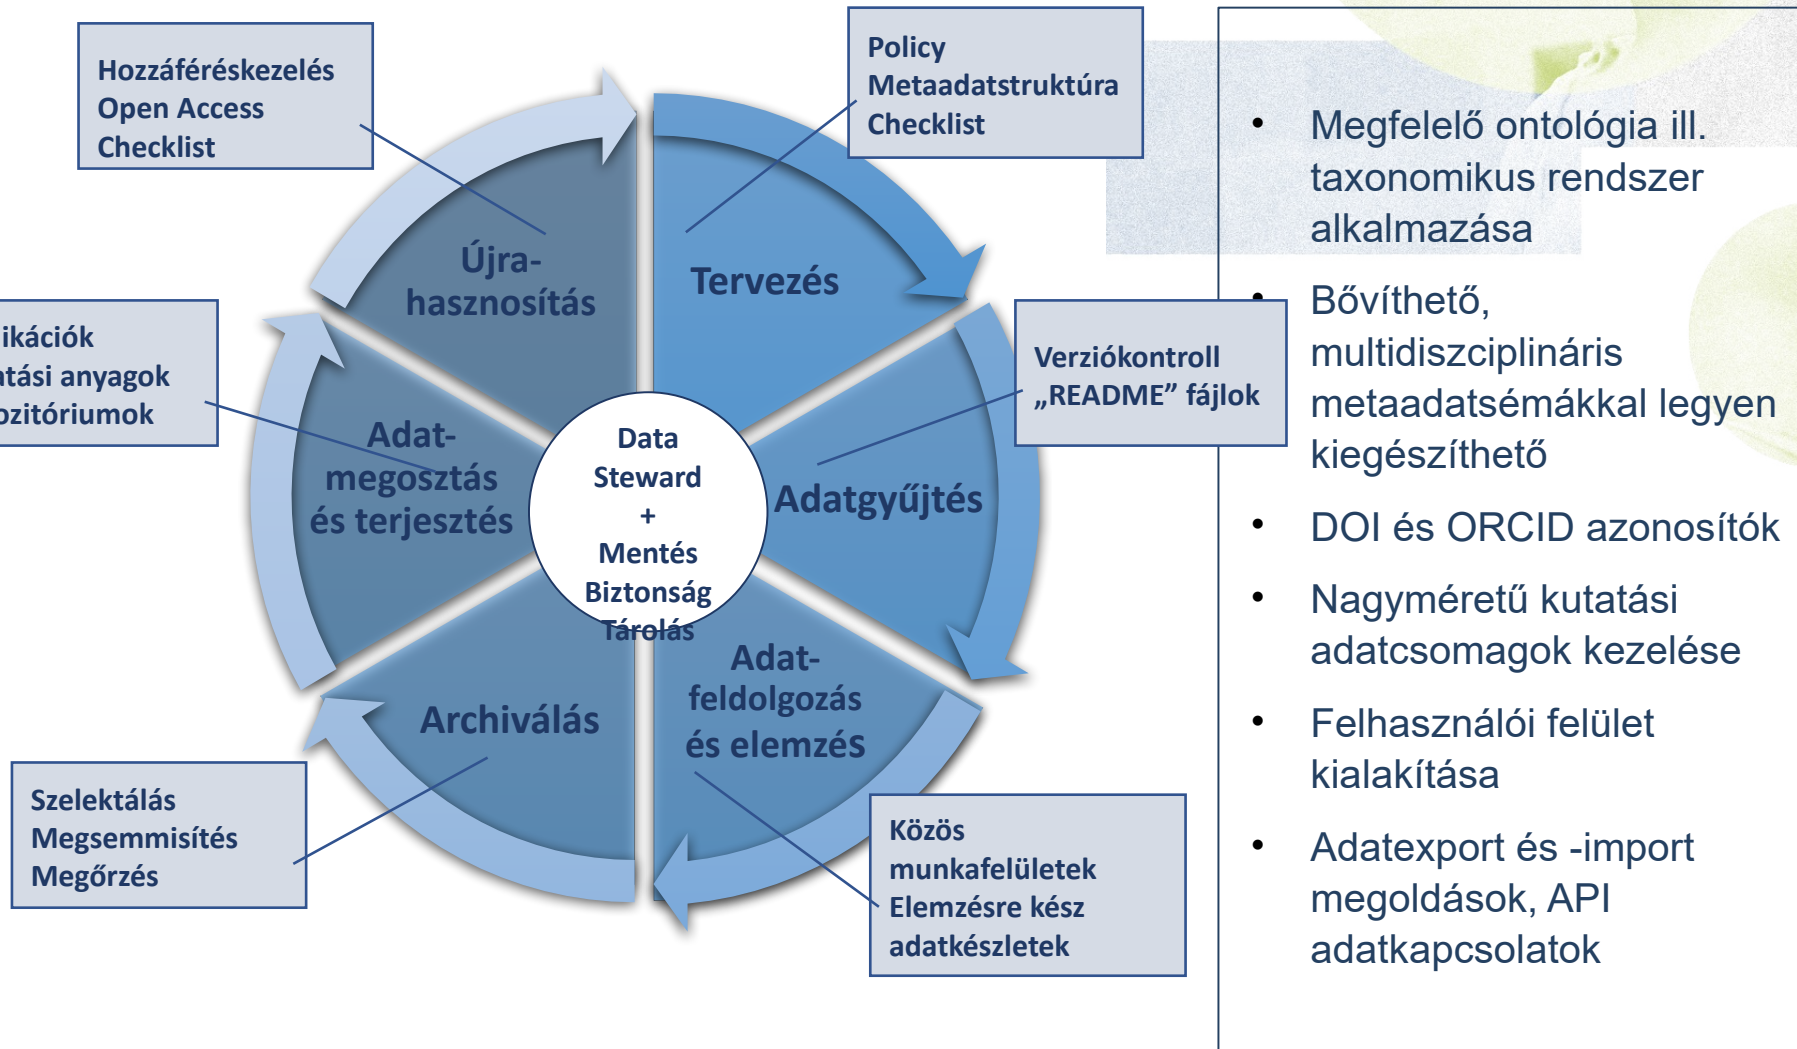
Hozzáféréskezelés
Open Access
Checklist

Policy
Metaadatstruktúra
Checklist

ikációk
tási anyagok
ozitóriumok

Újra-
hasznosítás

Tervezés

Verziókontroll
„README" fájlok

Adat-
megosztás
és terjesztés

Data
Steward
+
Mentés
Biztonság
Tárolás

Adatgyűjtés

Archiválás

Adat-
feldolgozás
és elemzés

Szelektálás
Megsemmisítés
Megőrzés

Közös
munkafelületek
Elemzésre kész
adatkészletek

• Megfelelő ontológia ill. taxonomikus rendszer alkalmazása
• Bővíthető, multidiszciplináris metaadatsémákkal legyen kiegészíthető
• DOI és ORCID azonosítók
• Nagyméretű kutatási adatcsomagok kezelése
• Felhasználói felület kialakítása
• Adatexport és -import megoldások, API adatkapcsolatok